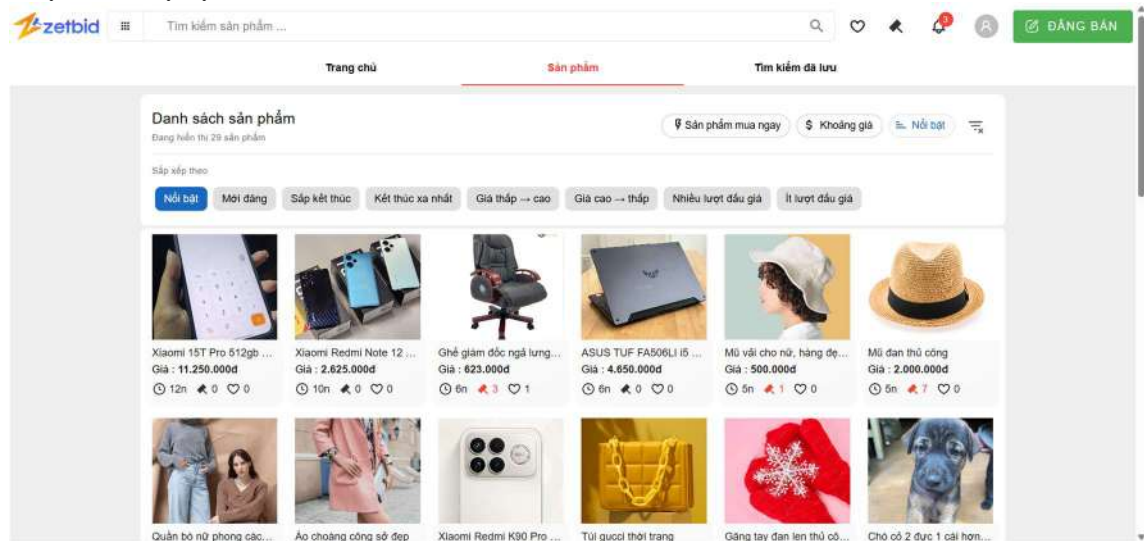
zetbid

Tìm kiếm sản phẩm ...

3

ĐĂNG BÁN

Trang chủ

Sản phẩm

Tìm kiếm đã lưu

Danh sách sản phẩm

Đang hiển thị 29 sản phẩm

Sản phẩm mua ngay

$ Khoảng giá

Nổi bật

Sắp xếp theo

Nổi bật | Mới đăng | Sắp kết thúc | Kết thúc xa nhất | Giá thấp → cao | Giá cao → thấp | Nhiều lượt đấu giá | Ít lượt đấu giá

Xiaomi 15T Pro 512gb ...
Giá : 11.250.000đ
12n 0 0

Xiaomi Redmi Note 12 ...
Giá : 2.625.000đ
10n 0 0

Ghế giám đốc ngả lưng...
Giá : 623.000đ
6n 3 1

ASUS TUF FA506LI i5 ...
Giá : 4.650.000đ
6n 0 0

Mũ vải cho nữ, hàng đẹ...
Giá : 500.000đ
5n 1 0

Mũ đan thủ công
Giá : 2.000.000đ
5n 7 0

Quần bò nữ phong các...

Áo choàng công sở đẹp

Xiaomi Redmi K90 Pro ...

Túi gucci thời trang

Găng tay đan len thủ cô...

Chó cỏ 2 đực 1 cái hơn...